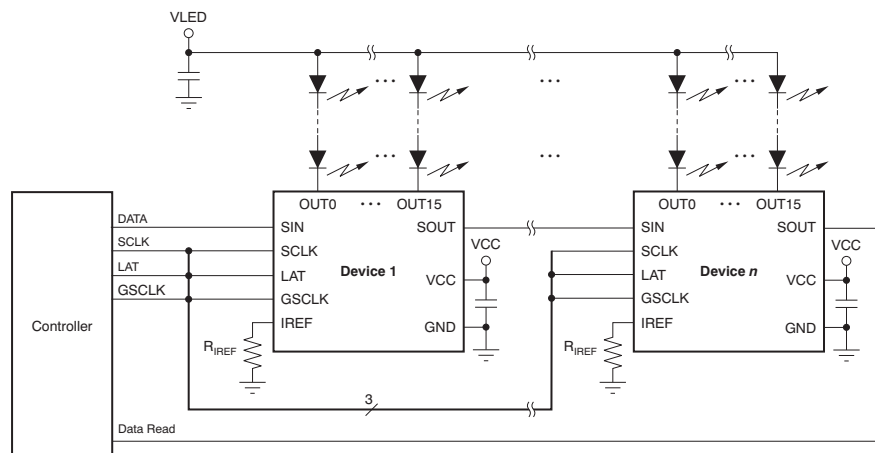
VLED

OUT0 ··· OUT15
SIN SOUT
SCLK
LAT Device 1 VCC
GSCLK
IREF GND
VCC
$R_{IREF}$

OUT0 ··· OUT15
SIN SOUT
SCLK
LAT Device *n* VCC
GSCLK
IREF GND
VCC
$R_{IREF}$

DATA
SCLK
LAT
GSCLK
Controller
3
Data Read